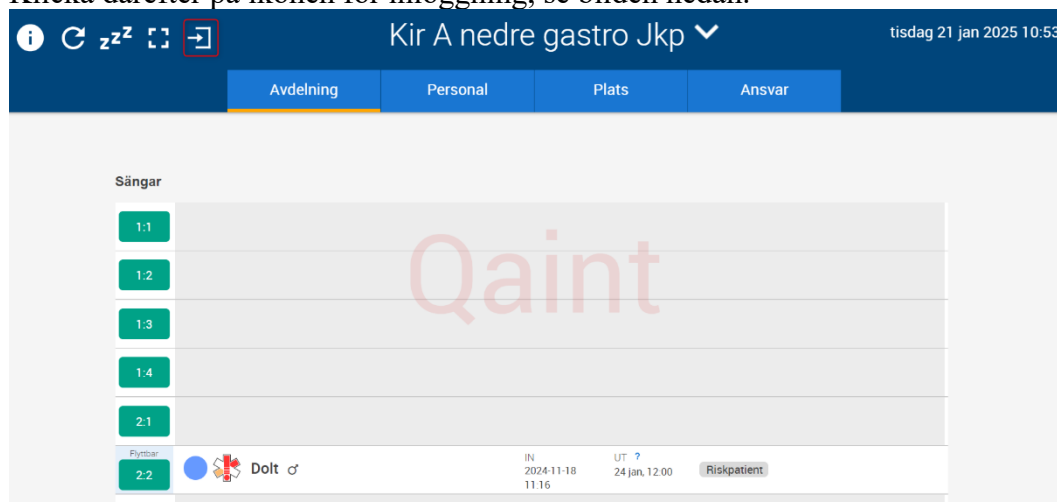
Klicka därefter på ikonen för inloggning, se bilden nedan.

zᶻᶻ

Kir A nedre gastro Jkp

tisdag 21 jan 2025 10:53

| Avdelning | Personal | Plats | Ansvar |
|---|---|---|---|

Sängar

Qaint

1:1

1:2

1:3

1:4

2:1

Flyttbar
2:2

Dolt ♂

IN
2024-11-18
11:16

UT ?
24 jan, 12:00

Riskpatient